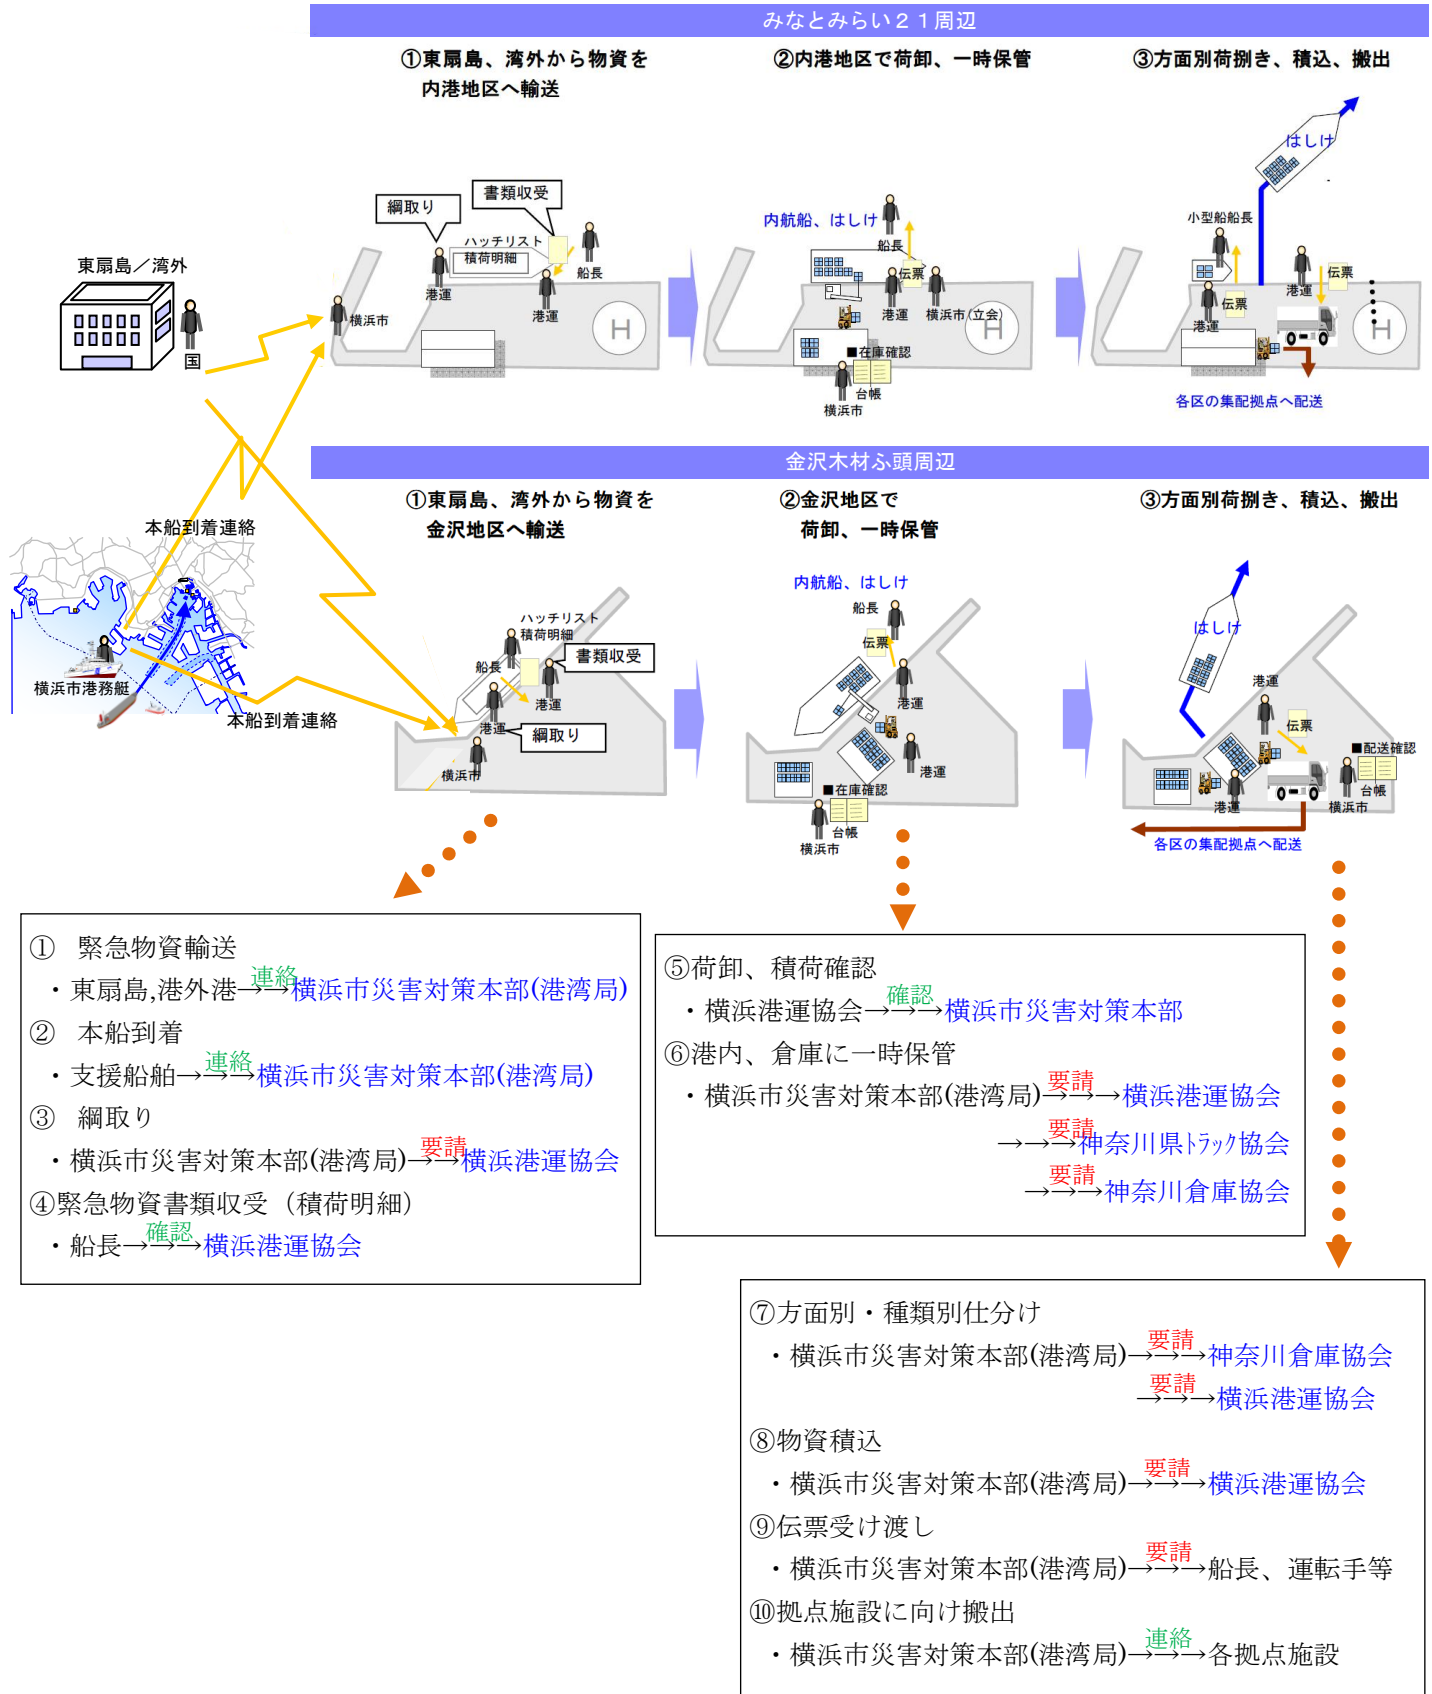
みなとみらい２１周辺

①東扇島、湾外から物資を内港地区へ輸送

②内港地区で荷卸、一時保管

③方面別荷捌き、積込、搬出

東扇島／湾外

国

綱取り

書類収受

ハッチリスト
積荷明細

港運

船長

港運

横浜市

内航船、はしけ

船長

伝票

港運

横浜市（立会）

■在庫確認

台帳

横浜市

はしけ

小型船船長

伝票

伝票

港運

港運

各区の集配拠点へ配送

金沢木材ふ頭周辺

①東扇島、湾外から物資を金沢地区へ輸送

②金沢地区で荷卸、一時保管

③方面別荷捌き、積込、搬出

本船到着連絡

横浜市港務艇

本船到着連絡

ハッチリスト
積荷明細

船長

書類収受

港運

港運

綱取り

横浜市

内航船、はしけ

船長

伝票

港運

港運

■在庫確認

台帳

横浜市

はしけ

港運

伝票

■配送確認

台帳

横浜市

港運

各区の集配拠点へ配送

① 緊急物資輸送
・東扇島,港外港$\xrightarrow{連絡}$横浜市災害対策本部(港湾局)
② 本船到着
・支援船舶$\xrightarrow{連絡}$横浜市災害対策本部(港湾局)
③ 綱取り
・横浜市災害対策本部(港湾局)$\xrightarrow{要請}$横浜港運協会
④緊急物資書類収受（積荷明細）
・船長$\xrightarrow{確認}$横浜港運協会

⑤荷卸、積荷確認
・横浜港運協会$\xrightarrow{確認}$横浜市災害対策本部
⑥港内、倉庫に一時保管
・横浜市災害対策本部(港湾局)$\xrightarrow{要請}$横浜港運協会
$\xrightarrow{要請}$神奈川県ﾄﾗｯｸ協会
$\xrightarrow{要請}$神奈川倉庫協会

⑦方面別・種類別仕分け
・横浜市災害対策本部(港湾局)$\xrightarrow{要請}$神奈川倉庫協会
$\xrightarrow{要請}$横浜港運協会
⑧物資積込
・横浜市災害対策本部(港湾局)$\xrightarrow{要請}$横浜港運協会
⑨伝票受け渡し
・横浜市災害対策本部(港湾局)$\xrightarrow{要請}$船長、運転手等
⑩拠点施設に向け搬出
・横浜市災害対策本部(港湾局)$\xrightarrow{連絡}$各拠点施設